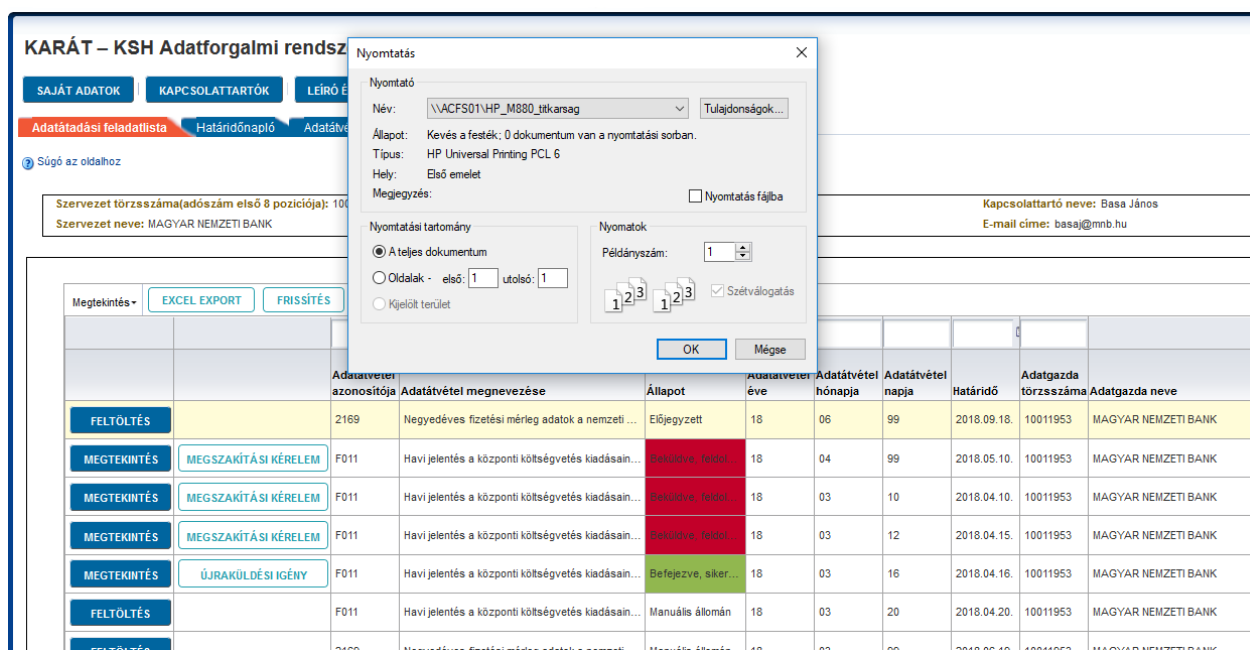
KARÁT – KSH Adatforgalmi rendsz

SAJÁT ADATOK | KAPCSOLATTARTÓK | LEÍRÓ É

Adatátadási feladatlista | Határidőnapló | Adatátve

Súgó az oldalhoz

Szervezet törzsszáma(adószám első 8 pozíciója): 100
Szervezet neve: MAGYAR NEMZETI BANK

Kapcsolattartó neve: Basa János
E-mail címe: basaj@mnb.hu

Nyomtatás

Nyomtató
Név: \\ACFS01\HP_M880_titkarsag
Tulajdonságok...
Állapot: Kevés a festék; 0 dokumentum van a nyomtatási sorban.
Típus: HP Universal Printing PCL 6
Hely: Első emelet
Megjegyzés:
Nyomtatás fájlba

Nyomtatási tartomány
A teljes dokumentum
Oldalak - első: 1 utolsó: 1
Kijelölt terület

Nyomatok
Példányszám: 1
Szétválogatás

OK
Mégse

Megtekintés | EXCEL EXPORT | FRISSÍTÉS

| | | Adatátvétel azonosítója | Adatátvétel megnevezése | Állapot | Adatátvétel éve | Adatátvétel hónapja | Adatátvétel napja | Határidő | Adatgazda törzsszáma | Adatgazda neve |
|---|---|---|---|---|---|---|---|---|---|---|
| FELTÖLTÉS | | 2169 | Negyedéves fizetési mérleg adatok a nemzeti ... | Előjegyzett | 18 | 06 | 99 | 2018.09.18. | 10011953 | MAGYAR NEMZETI BANK |
| MEGTEKINTÉS | MEGSZAKÍTÁSI KÉRELEM | F011 | Havi jelentés a központi költségvetés kiadásain... | Beküldve, feldol... | 18 | 04 | 99 | 2018.05.10. | 10011953 | MAGYAR NEMZETI BANK |
| MEGTEKINTÉS | MEGSZAKÍTÁSI KÉRELEM | F011 | Havi jelentés a központi költségvetés kiadásain... | Beküldve, feldol... | 18 | 03 | 10 | 2018.04.10. | 10011953 | MAGYAR NEMZETI BANK |
| MEGTEKINTÉS | MEGSZAKÍTÁSI KÉRELEM | F011 | Havi jelentés a központi költségvetés kiadásain... | Beküldve, feldol... | 18 | 03 | 12 | 2018.04.15. | 10011953 | MAGYAR NEMZETI BANK |
| MEGTEKINTÉS | ÚJRAKÜLDÉSI IGÉNY | F011 | Havi jelentés a központi költségvetés kiadásain... | Befejezve, siker... | 18 | 03 | 16 | 2018.04.16. | 10011953 | MAGYAR NEMZETI BANK |
| FELTÖLTÉS | | F011 | Havi jelentés a központi költségvetés kiadásain... | Manuális állomán | 18 | 03 | 20 | 2018.04.20. | 10011953 | MAGYAR NEMZETI BANK |
| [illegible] | | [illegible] | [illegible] | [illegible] | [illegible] | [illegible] | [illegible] | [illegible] | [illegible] | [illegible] |